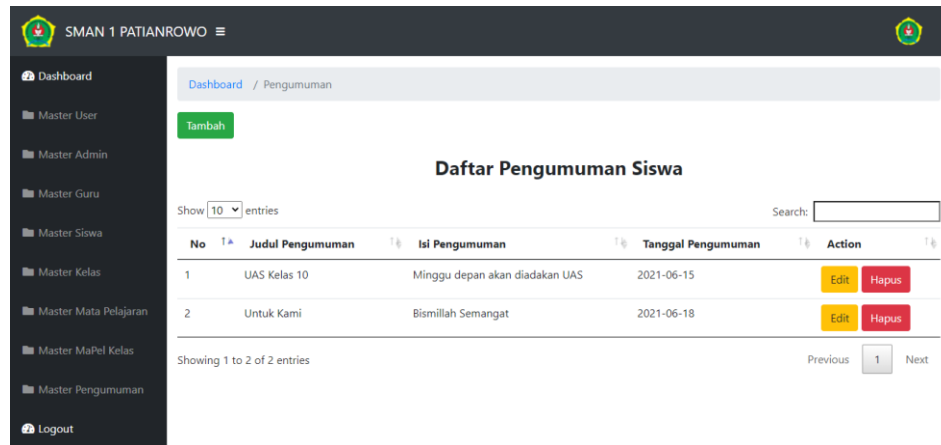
SMAN 1 PATIANROWO ≡

Dashboard
Master User
Master Admin
Master Guru
Master Siswa
Master Kelas
Master Mata Pelajaran
Master MaPel Kelas
Master Pengumuman
Logout

Dashboard / Pengumuman

Tambah

Daftar Pengumuman Siswa

Show 10 entries

Search:

| No | Judul Pengumuman | Isi Pengumuman | Tanggal Pengumuman | Action |
|---|---|---|---|---|
| 1 | UAS Kelas 10 | Minggu depan akan diadakan UAS | 2021-06-15 | Edit Hapus |
| 2 | Untuk Kami | Bismillah Semangat | 2021-06-18 | Edit Hapus |

Showing 1 to 2 of 2 entries

Previous 1 Next